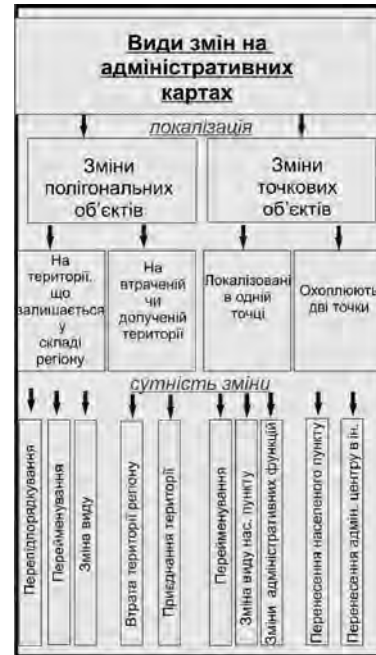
Види змін на адміністративних картах

локалізація

Зміни полігональних об'єктів

Зміни точкових об'єктів

На території, що залишається у складі регіону

На втраченій чи долученій території

Локалізовані в одній точці

Охоплюють дві точки

сутність зміни

Перепідпорядкування

Перейменування

Зміна виду

Втрата території регіону

Приєднання території

Перейменування

Зміна виду нас. пункту

Зміни адміністративних функцій

Перенесення населеного пункту

Перенесення адмін. центру в ін.